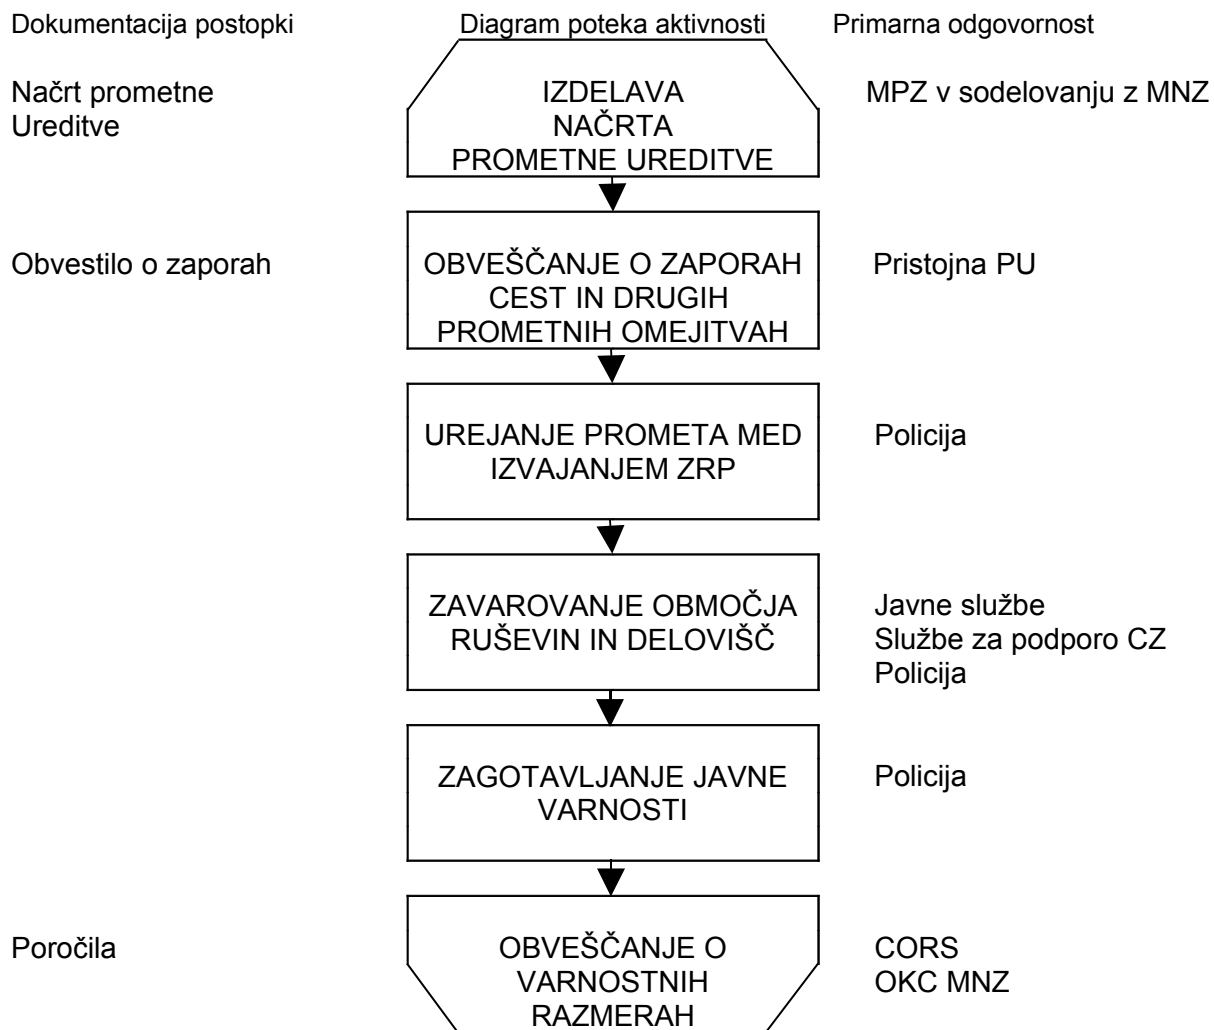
| Dokumentacija postopki | Diagram poteka aktivnosti | Primarna odgovornost |
|---|---|---|
| Načrt prometne Ureditve | IZDELAVA NAČRTA PROMETNE UREDITVE | MPZ v sodelovanju z MNZ |
| Obvestilo o zaporah | OBVEŠČANJE O ZAPORAH CEST IN DRUGIH PROMETNIH OMEJITVAH | Pristojna PU |
| | UREJANJE PROMETA MED IZVAJANJEM ZRP | Policija |
| | ZAVAROVANJE OBMOČJA RUŠEVIN IN DELOVIŠČ | Javne službe<br>Službe za podporo CZ<br>Policija |
| | ZAGOTAVLJANJE JAVNE VARNOSTI | Policija |
| Poročila | OBVEŠČANJE O VARNOSTNIH RAZMERAH | CORS<br>OKC MNZ |